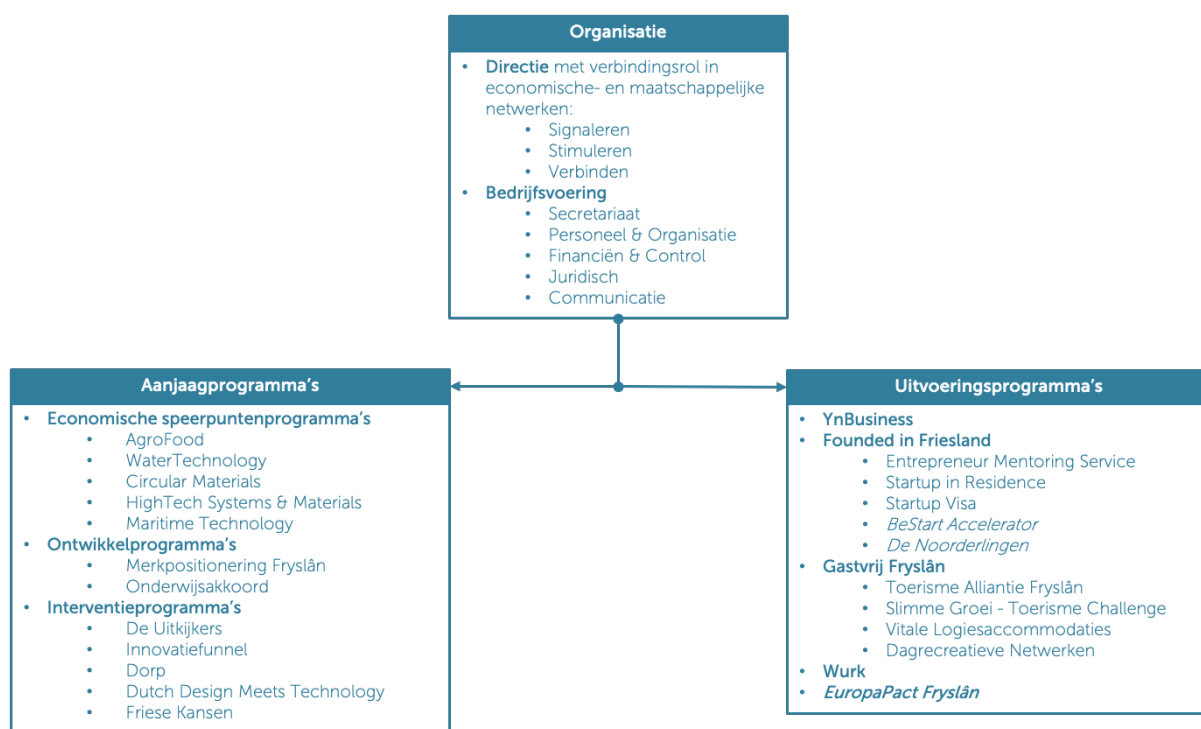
Organisatie

- **Directie** met verbindingsrol in economische- en maatschappelijke netwerken:
  - Signaleren
  - Stimuleren
  - Verbinden
- **Bedrijfsvoering**
  - Secretariaat
  - Personeel & Organisatie
  - Financiën & Control
  - Juridisch
  - Communicatie

Aanjaagprogramma's

- **Economische speerpuntenprogramma's**
  - AgroFood
  - WaterTechnology
  - Circular Materials
  - HighTech Systems & Materials
  - Maritime Technology
- **Ontwikkelprogramma's**
  - Merkpositionering Fryslân
  - Onderwijsakkoord
- **Interventieprogramma's**
  - De Uitkijkers
  - Innovatiefunnel
  - Dorp
  - Dutch Design Meets Technology
  - Friese Kansen

Uitvoeringsprogramma's

- **YnBusiness**
- **Founded in Friesland**
  - Entrepreneur Mentoring Service
  - Startup in Residence
  - Startup Visa
  - *BeStart Accelerator*
  - *De Noorderlingen*
- **Gastvrij Fryslân**
  - Toerisme Alliantie Fryslân
  - Slimme Groei - Toerisme Challenge
  - Vitale Logiesaccommodaties
  - Dagrecreatieve Netwerken
- **Wurk**
- ***EuropaPact Fryslân***